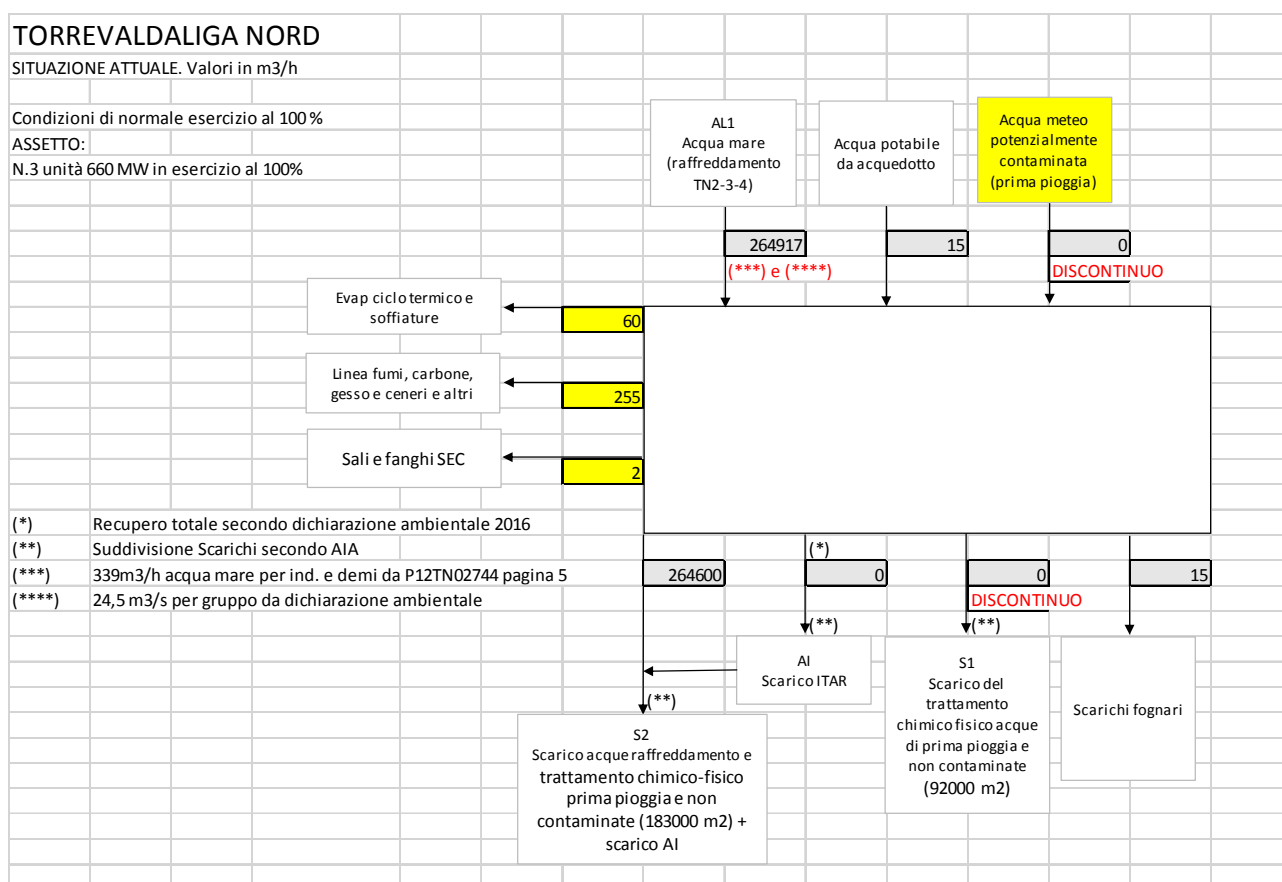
TORREVALDALIGA NORD
SITUAZIONE ATTUALE. Valori in m3/h

Condizioni di normale esercizio al 100%
ASSETTO:
N.3 unità 660 MW in esercizio al 100%

AL1
Acqua mare
(raffreddamento
TN2-3-4)

Acqua potabile
da acquedotto

Acqua meteo
potenzialmente
contaminata
(prima pioggia)

264917
(***) e (****)

15

0
DISCONTINUO

Evap ciclo termico e soffiature
60

Linea fumi, carbone, gesso e ceneri e altri
255

Sali e fanghi SEC
2

(*) Recupero totale secondo dichiarazione ambientale 2016
(**) Suddivisione Scarichi secondo AIA
(***) 339m3/h acqua mare per ind. e demi da P12TN02744 pagina 5
(****) 24,5 m3/s per gruppo da dichiarazione ambientale

(*)
264600
0
0
DISCONTINUO
15

(**)
AI
Scarico ITAR

(**)
S1
Scarico del trattamento chimico fisico acque di prima pioggia e non contaminate
(92000 m2)

Scarichi fognari

(**)
S2
Scarico acque raffreddamento e trattamento chimico-fisico prima pioggia e non contaminate (183000 m2) + scarico AI